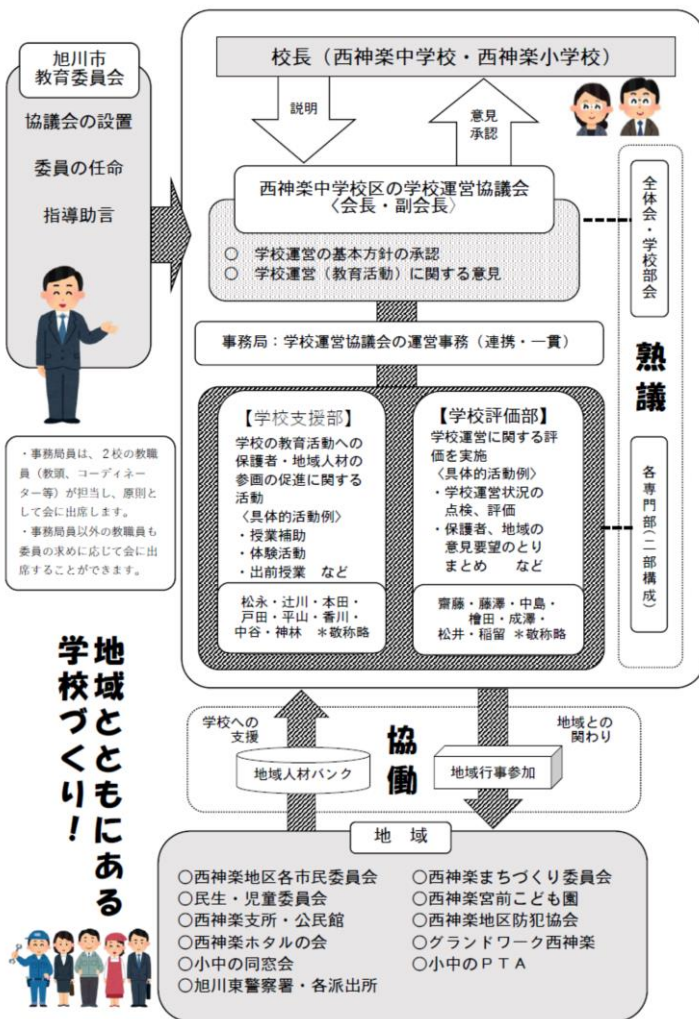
旭川市
教育委員会

協議会の設置

委員の任命

指導助言

・事務局員は、2校の教職員（教頭、コーディネーター等）が担当し、原則として会に出席します。
・事務局員以外の教職員も委員の求めに応じて会に出席することができます。

地域とともにある学校づくり！

校長（西神楽中学校・西神楽小学校）

説明

意見
承認

西神楽中学校区の学校運営協議会
〈会長・副会長〉

○　学校運営の基本方針の承認
○　学校運営（教育活動）に関する意見

全体会・学校部会

熟議

事務局：学校運営協議会の運営事務（連携・一貫）

【学校支援部】
学校の教育活動への保護者・地域人材の参画の促進に関する活動
〈具体的活動例〉
・授業補助
・体験活動
・出前授業　など

松永・辻川・本田・戸田・平山・香川・中谷・神林　＊敬称略

【学校評価部】
学校運営に関する評価を実施
〈具体的活動例〉
・学校運営状況の点検、評価
・保護者、地域の意見要望のとりまとめ　など

齋藤・藤澤・中島・檜田・成澤・松井・稲留　＊敬称略

各専門部（二部構成）

学校への支援

地域人材バンク

協働

地域との関わり

地域行事参加

地　域

○西神楽地区各市民委員会
○民生・児童委員会
○西神楽支所・公民館
○西神楽ホタルの会
○小中の同窓会
○旭川東警察署・各派出所
○西神楽まちづくり委員会
○西神楽宮前こども園
○西神楽地区防犯協会
○グランドワーク西神楽
○小中のＰＴＡ